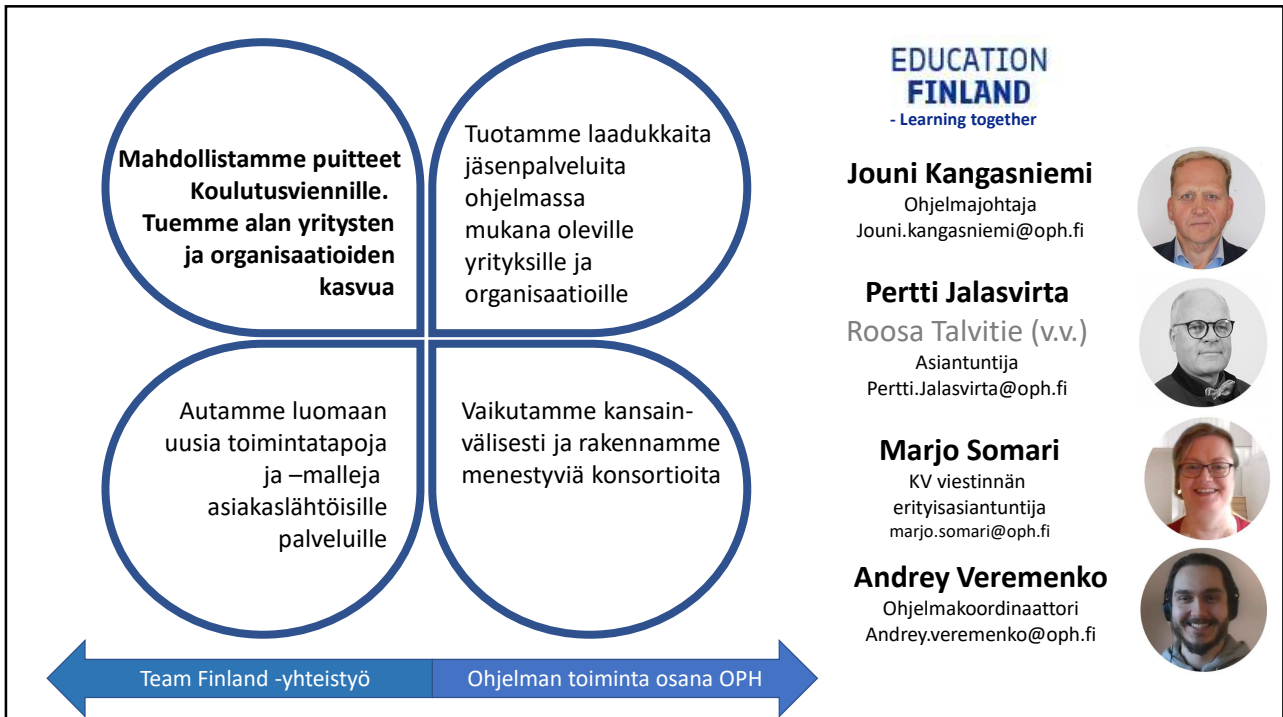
Mahdollistamme puitteet Koulutusviennille. Tuemme alan yritysten ja organisaatioiden kasvua

Tuotamme laadukkaita jäsenpalveluita ohjelmassa mukana oleville yrityksille ja organisaatioille

Autamme luomaan uusia toimintatapoja ja –malleja asiakaslähtöisille palveluille

Vaikutamme kansainvälisesti ja rakennamme menestyviä konsortioita

Team Finland -yhteistyö

Ohjelman toiminta osana OPH

EDUCATION FINLAND
- Learning together

Jouni Kangasniemi
Ohjelmajohtaja
Jouni.kangasniemi@oph.fi

Pertti Jalasvirta
Roosa Talvitie (v.v.)
Asiantuntija
Pertti.Jalasvirta@oph.fi

Marjo Somari
KV viestinnän erityisasiantuntija
marjo.somari@oph.fi

Andrey Veremenko
Ohjelmakoordinaattori
Andrey.veremenko@oph.fi